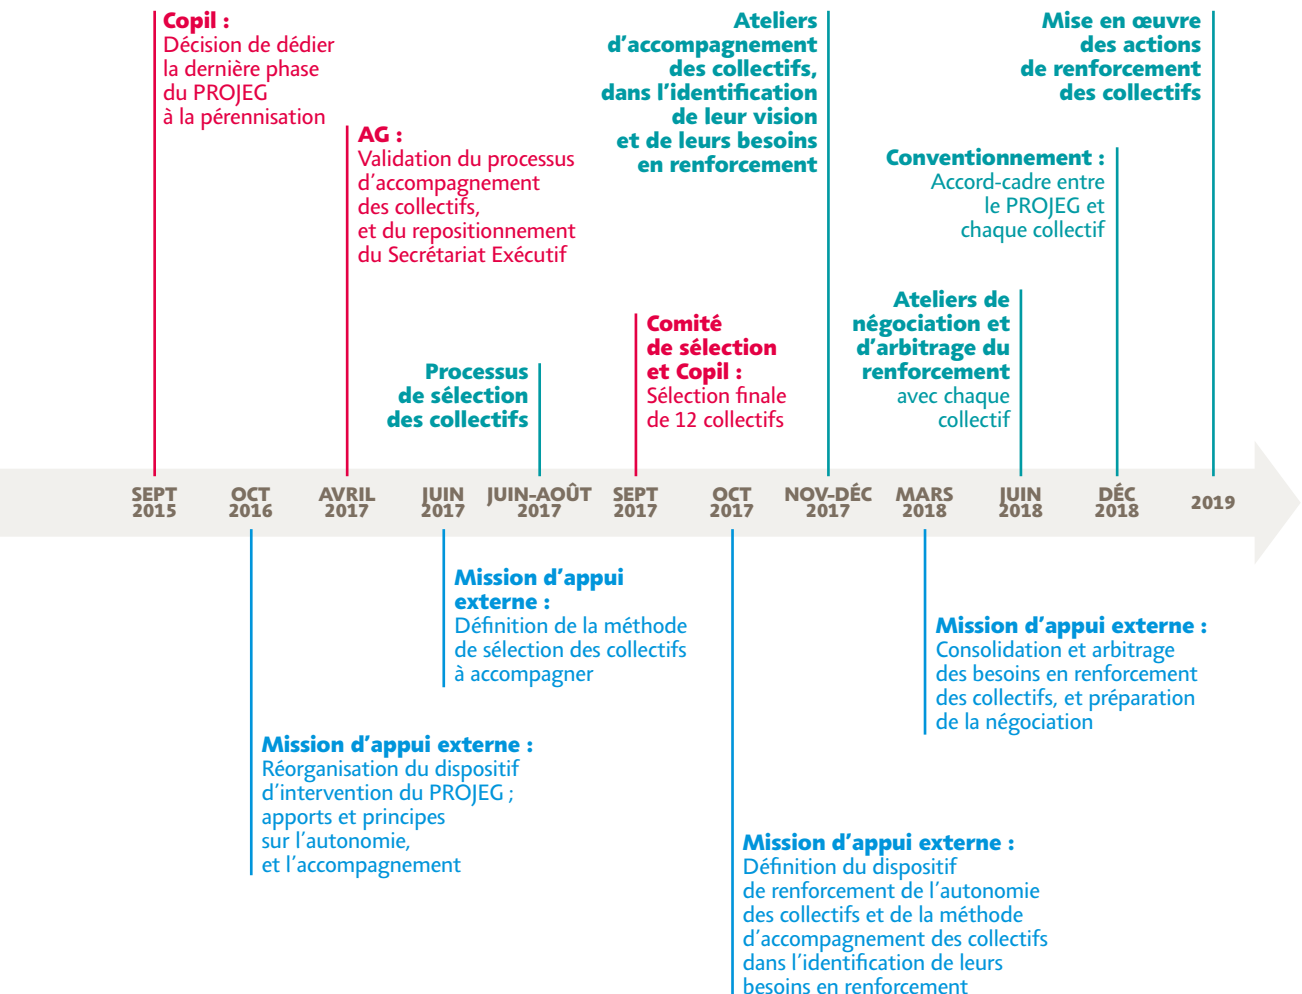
Copil :
Décision de dédier la dernière phase du PROJEG à la pérennisation

AG :
Validation du processus d'accompagnement des collectifs, et du repositionnement du Secrétariat Exécutif

Processus de sélection des collectifs

Comité de sélection et Copil :
Sélection finale de 12 collectifs

Ateliers d'accompagnement des collectifs, dans l'identification de leur vision et de leurs besoins en renforcement

Ateliers de négociation et d'arbitrage du renforcement
avec chaque collectif

Conventionnement :
Accord-cadre entre le PROJEG et chaque collectif

Mise en œuvre des actions de renforcement des collectifs

SEPT 2015
OCT 2016
AVRIL 2017
JUIN 2017
JUIN-AOÛT 2017
SEPT 2017
OCT 2017
NOV-DÉC 2017
MARS 2018
JUIN 2018
DÉC 2018
2019

Mission d'appui externe :
Définition de la méthode de sélection des collectifs à accompagner

Mission d'appui externe :
Consolidation et arbitrage des besoins en renforcement des collectifs, et préparation de la négociation

Mission d'appui externe :
Réorganisation du dispositif d'intervention du PROJEG ; apports et principes sur l'autonomie, et l'accompagnement

Mission d'appui externe :
Définition du dispositif de renforcement de l'autonomie des collectifs et de la méthode d'accompagnement des collectifs dans l'identification de leurs besoins en renforcement